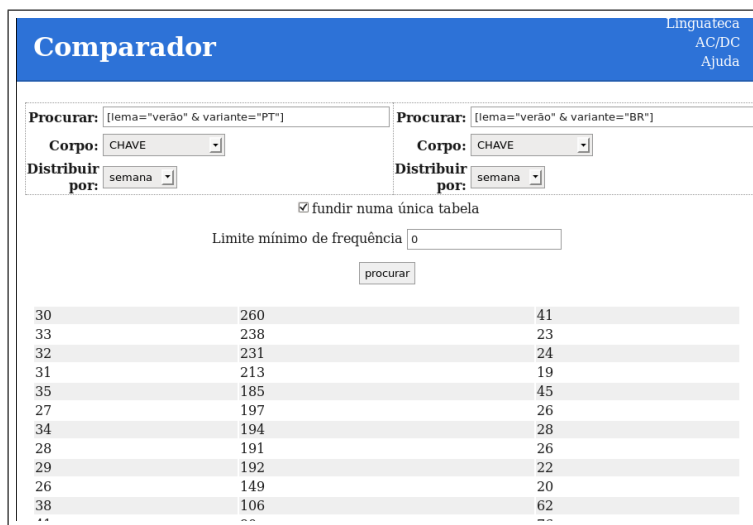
Comparador

Linguateca
AC/DC
Ajuda

Procurar: [lema="verão" & variante="PT"]
Corpo: CHAVE
Distribuir por: semana

Procurar: [lema="verão" & variante="BR"]
Corpo: CHAVE
Distribuir por: semana

☑ fundir numa única tabela

Limite mínimo de frequência 0

procurar

| | | |
|---|---|---|
| 30 | 260 | 41 |
| 33 | 238 | 23 |
| 32 | 231 | 24 |
| 31 | 213 | 19 |
| 35 | 185 | 45 |
| 27 | 197 | 26 |
| 34 | 194 | 28 |
| 28 | 191 | 26 |
| 29 | 192 | 22 |
| 26 | 149 | 20 |
| 38 | 106 | 62 |
| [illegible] | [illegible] | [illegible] |